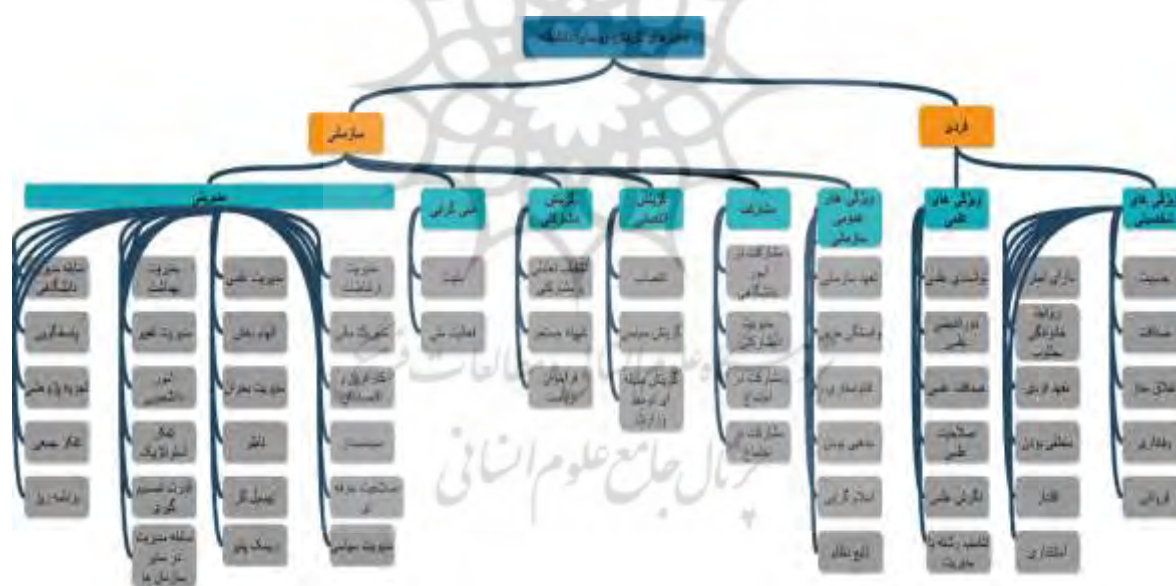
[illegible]

سازمانی

فردی

مدیریتی

ملی گرایی

گرایش سازمانی

گرایش تخصصی

مشارکت

ویژگی های عمومی سازمانی

ویژگی های علمی

ویژگی های شخصیتی

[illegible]

پاسخگویی

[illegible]

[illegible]

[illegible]

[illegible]

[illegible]

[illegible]

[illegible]

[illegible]

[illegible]

مدیریت علمی

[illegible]

مدیریت بحران

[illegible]

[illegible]

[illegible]

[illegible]

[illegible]

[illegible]

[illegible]

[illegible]

مدیریت سیاسی

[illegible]

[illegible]

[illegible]

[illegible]

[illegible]

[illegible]

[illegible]

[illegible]

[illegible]

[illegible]

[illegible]

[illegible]

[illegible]

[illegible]

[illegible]

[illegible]

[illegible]

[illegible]

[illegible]

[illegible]

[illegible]

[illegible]

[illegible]

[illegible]

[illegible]

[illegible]

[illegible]

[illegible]

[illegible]

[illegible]

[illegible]

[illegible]

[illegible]

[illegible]

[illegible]

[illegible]

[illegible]

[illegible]

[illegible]

پرتال جامع علوم انسانی